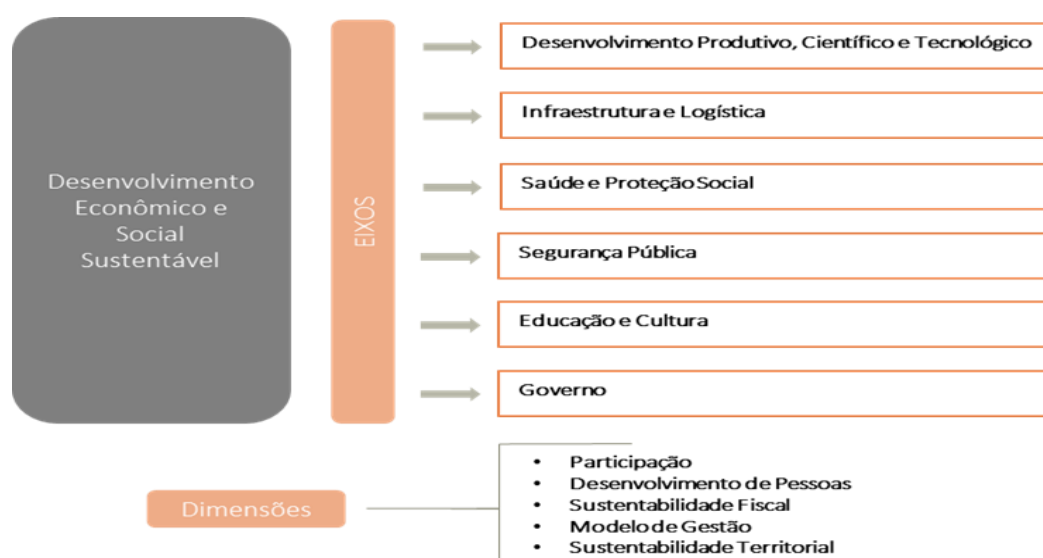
Desenvolvimento Econômico e Social Sustentável

EIXOS

Desenvolvimento Produtivo, Científico e Tecnológico

Infraestrutura e Logística

Saúde e Proteção Social

Segurança Pública

Educação e Cultura

Governo

Dimensões

- Participação
- Desenvolvimento de Pessoas
- Sustentabilidade Fiscal
- Modelo de Gestão
- Sustentabilidade Territorial